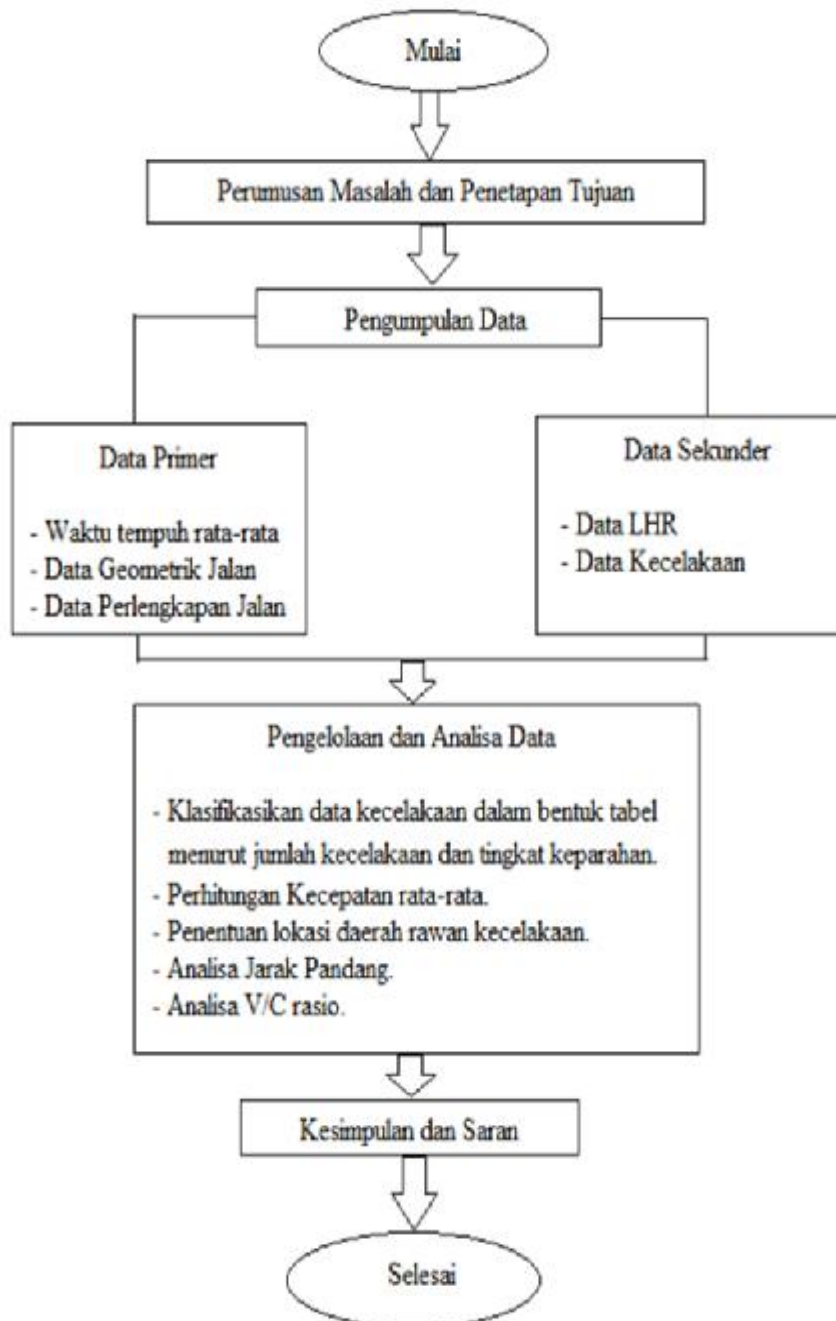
Mulai

Perumusan Masalah dan Penetapan Tujuan

Pengumpulan Data

Data Primer

- Waktu tempuh rata-rata
- Data Geometrik Jalan
- Data Perlengkapan Jalan

Data Sekunder

- Data LHR
- Data Kecelakaan

Pengelolaan dan Analisa Data

- Klasifikasikan data kecelakaan dalam bentuk tabel menurut jumlah kecelakaan dan tingkat keparahan.
- Perhitungan Kecepatan rata-rata.
- Penentuan lokasi daerah rawan kecelakaan.
- Analisa Jarak Pandang.
- Analisa V/C rasio.

Kesimpulan dan Saran

Selesai